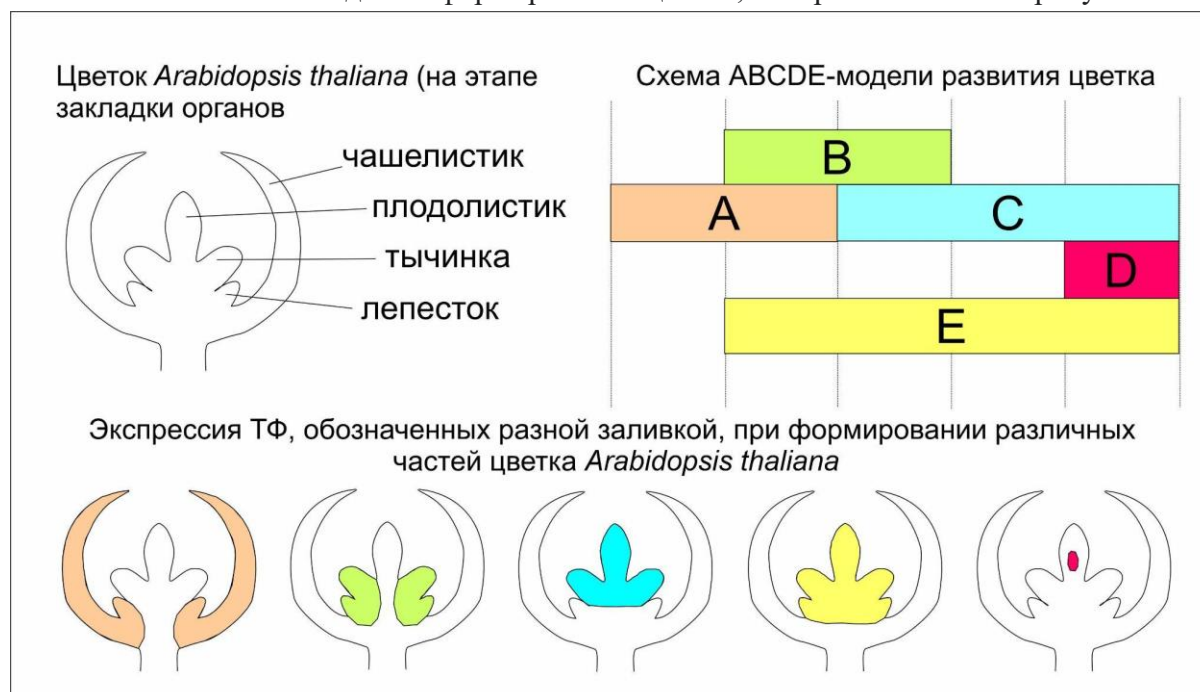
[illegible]

Цветок *Arabidopsis thaliana* (на этапе закладки органов

чашелистик
плодолистик
тычинка
лепесток

Схема ABCDE-модели развития цветка

B
A
C
D
E

Экспрессия ТФ, обозначенных разной заливкой, при формировании различных частей цветка *Arabidopsis thaliana*